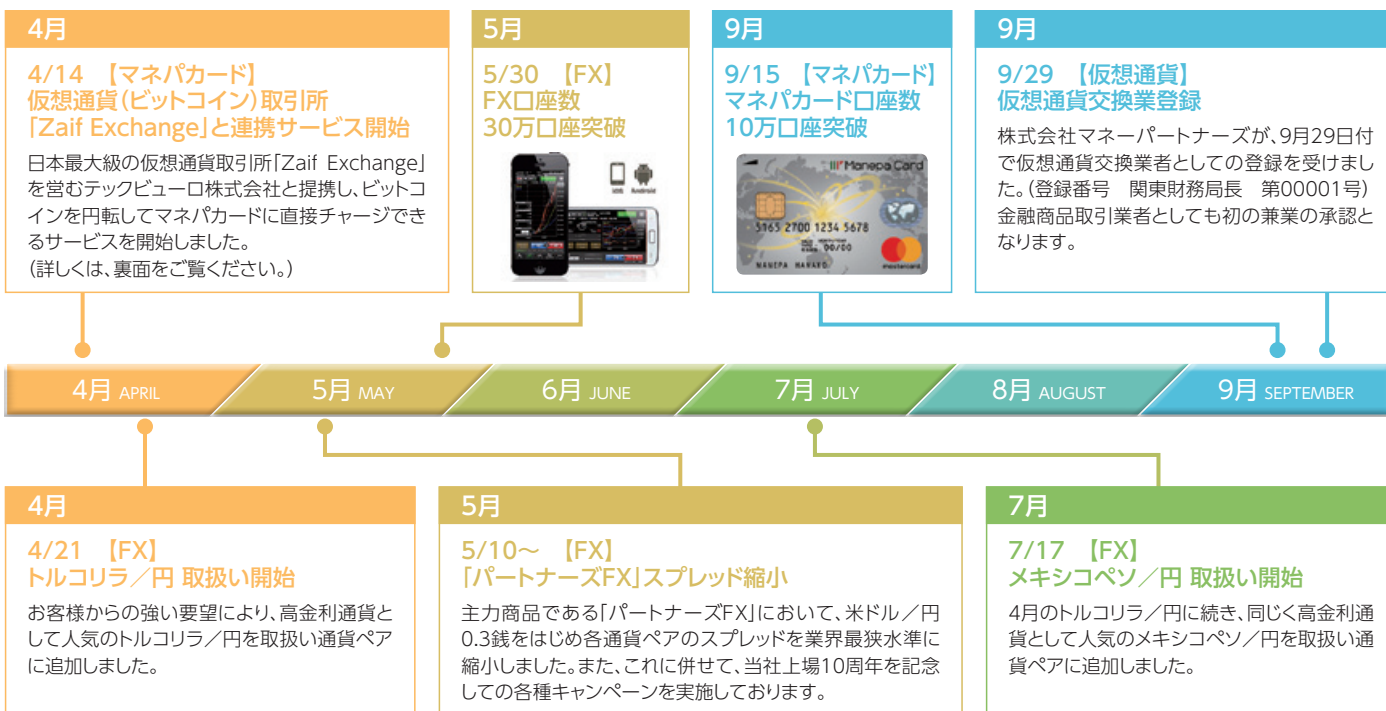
4月

4/14 【マネパカード】
仮想通貨(ビットコイン)取引所
「Zaif Exchange」と連携サービス開始

日本最大級の仮想通貨取引所「Zaif Exchange」を営むテックビューロ株式会社と提携し、ビットコインを円転してマネパカードに直接チャージできるサービスを開始しました。
(詳しくは、裏面をご覧ください。)

5月

5/30 【FX】
FX口座数
30万口座突破

iOS Android

9月

9/15 【マネパカード】
マネパカード口座数
10万口座突破

Manepa Card
5165 2700 1234 5678
00/00
MANEPA HANAKO
mastercard

9月

9/29 【仮想通貨】
仮想通貨交換業登録

株式会社マネーパートナーズが、9月29日付で仮想通貨交換業者としての登録を受けました。(登録番号 関東財務局長 第00001号)金融商品取引業者としても初の兼業の承認となります。

4月 APRIL
5月 MAY
6月 JUNE
7月 JULY
8月 AUGUST
9月 SEPTEMBER

4月

4/21 【FX】
トルコリラ／円 取扱い開始

お客様からの強い要望により、高金利通貨として人気のトルコリラ／円を取扱い通貨ペアに追加しました。

5月

5/10～ 【FX】
「パートナーズFX」スプレッド縮小

主力商品である「パートナーズFX」において、米ドル／円0.3銭をはじめ各通貨ペアのスプレッドを業界最狭水準に縮小しました。また、これに併せて、当社上場10周年を記念しての各種キャンペーンを実施しております。

7月

7/17 【FX】
メキシコペソ／円 取扱い開始

4月のトルコリラ／円に続き、同じく高金利通貨として人気のメキシコペソ／円を取扱い通貨ペアに追加しました。